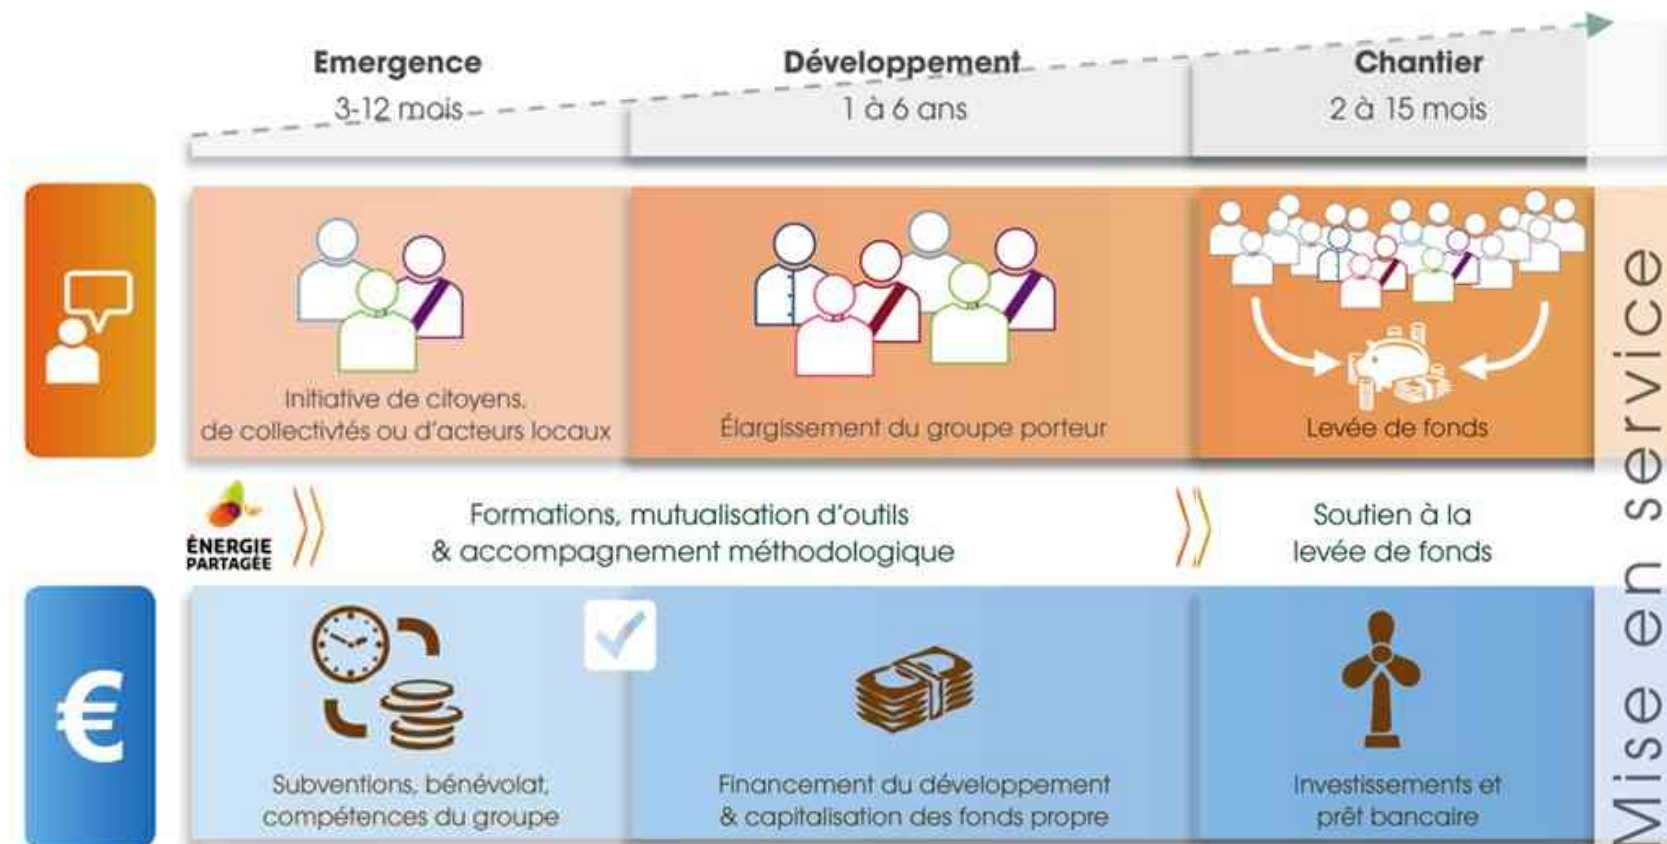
Emergence
3-12 mois

Développement
1 à 6 ans

Chantier
2 à 15 mois

Initiative de citoyens, de collectivtés ou d'acteurs locaux

Élargissement du groupe porteur

Levée de fonds

Mise en service

ÉNERGIE PARTAGÉE

Formations, mutualisation d'outils & accompagnement méthodologique

Soutien à la levée de fonds

€

Subventions, bénévolat, compétences du groupe

Financement du développement & capitalisation des fonds propre

Investissements et prêt bancaire